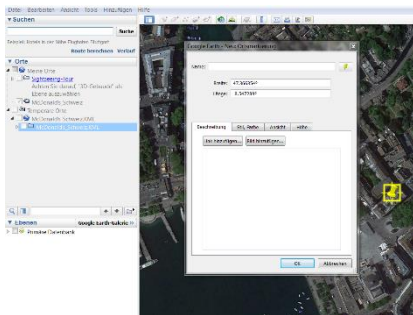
Datei Bearbeiten Ansicht Tools Hinzufügen Hilfe

▾ Suchen

Suche

Beispiel: Route in einer Stadt Flughafen Tichpet

Route berechnen Verlauf

▾ Orte

Meine Orte

Sightseeing-Tour

Aktivieren Sie darauf "3D-Gebäude" als Ebene auszuwählen

McDonald's Schweiz

Temporäre Orte

McDonald's Schweiz.KML

McDonald's_Schweiz.KML

▾ Ebenen

Google Earth-Galerie »

Primäre Datenbank

Google Earth - Neue Ortsmarkierung

Name:

Breite: 47.363554°

Länge: 8.547598°

Beschreibung

Stil, Farbe

Ansicht

Höhe

Link hinzufügen...

Bild hinzufügen...

OK

Abbrechen